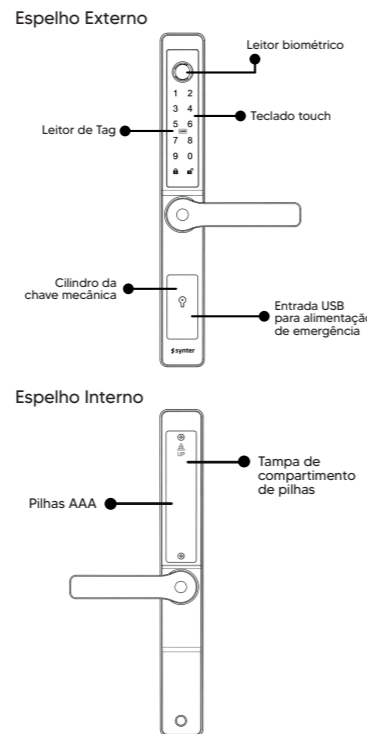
Espelho Externo

Leitor biométrico

1 2
3 4
5 6
7 8
9 0

Teclado touch

Leitor de Tag

Cilindro da chave mecânica

Entrada USB para alimentação de emergência

synter

Espelho Interno

Tampa de compartimento de pilhas

Pilhas AAA